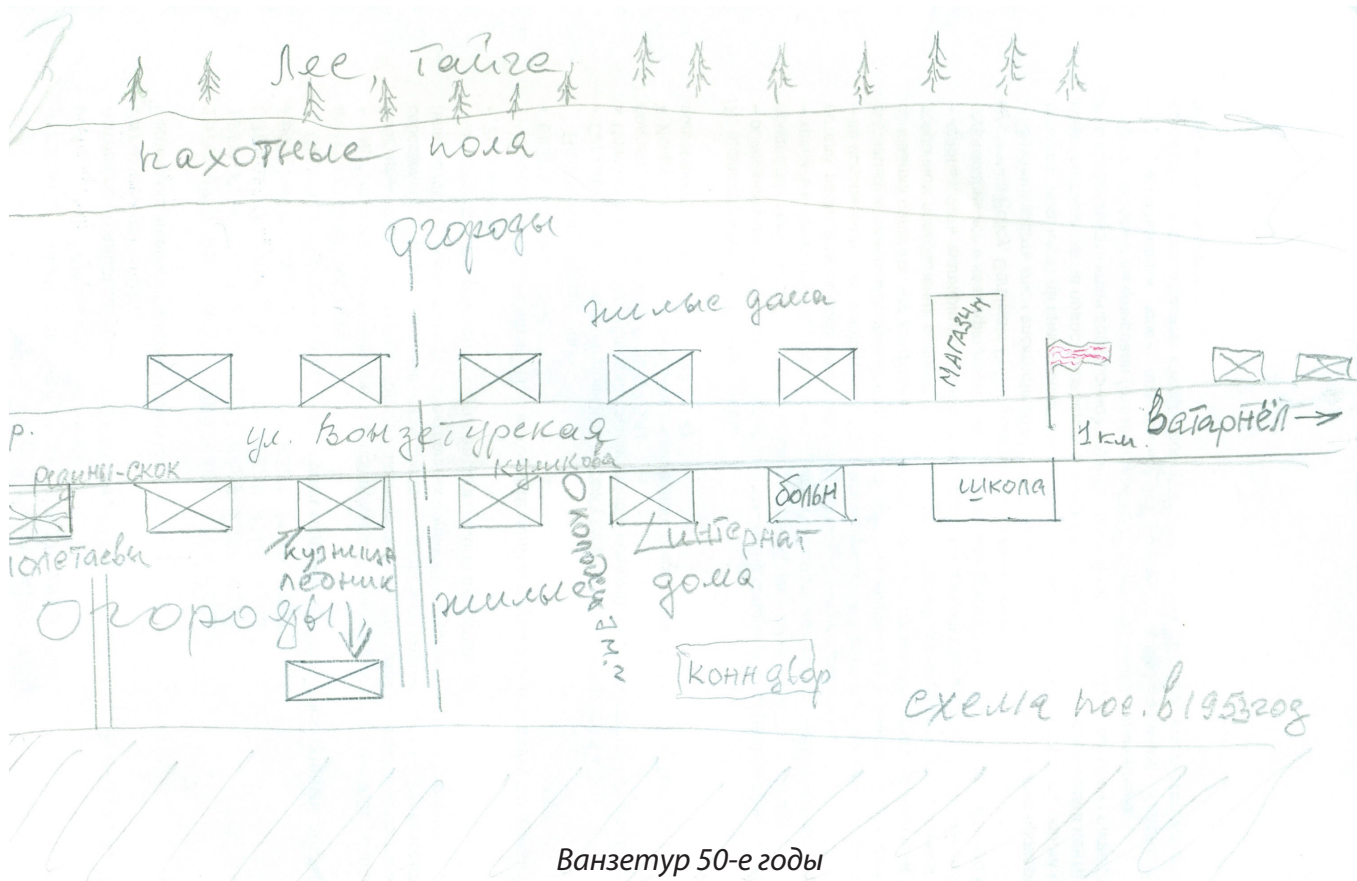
Лес, Тайга

пахотные поля

Огороды

жилые дома

МАГАЗИН

р.

ул. Ванзетурская

1 км. Ватарнёл →

Рединь-скок

кушкова

больн

школа

полетаеви

кузница ледник

жилые

колодец 3 м

Интернат дома

Огороды

конн двор

схема пос. в 1953 год

Ванзетур 50-е годы